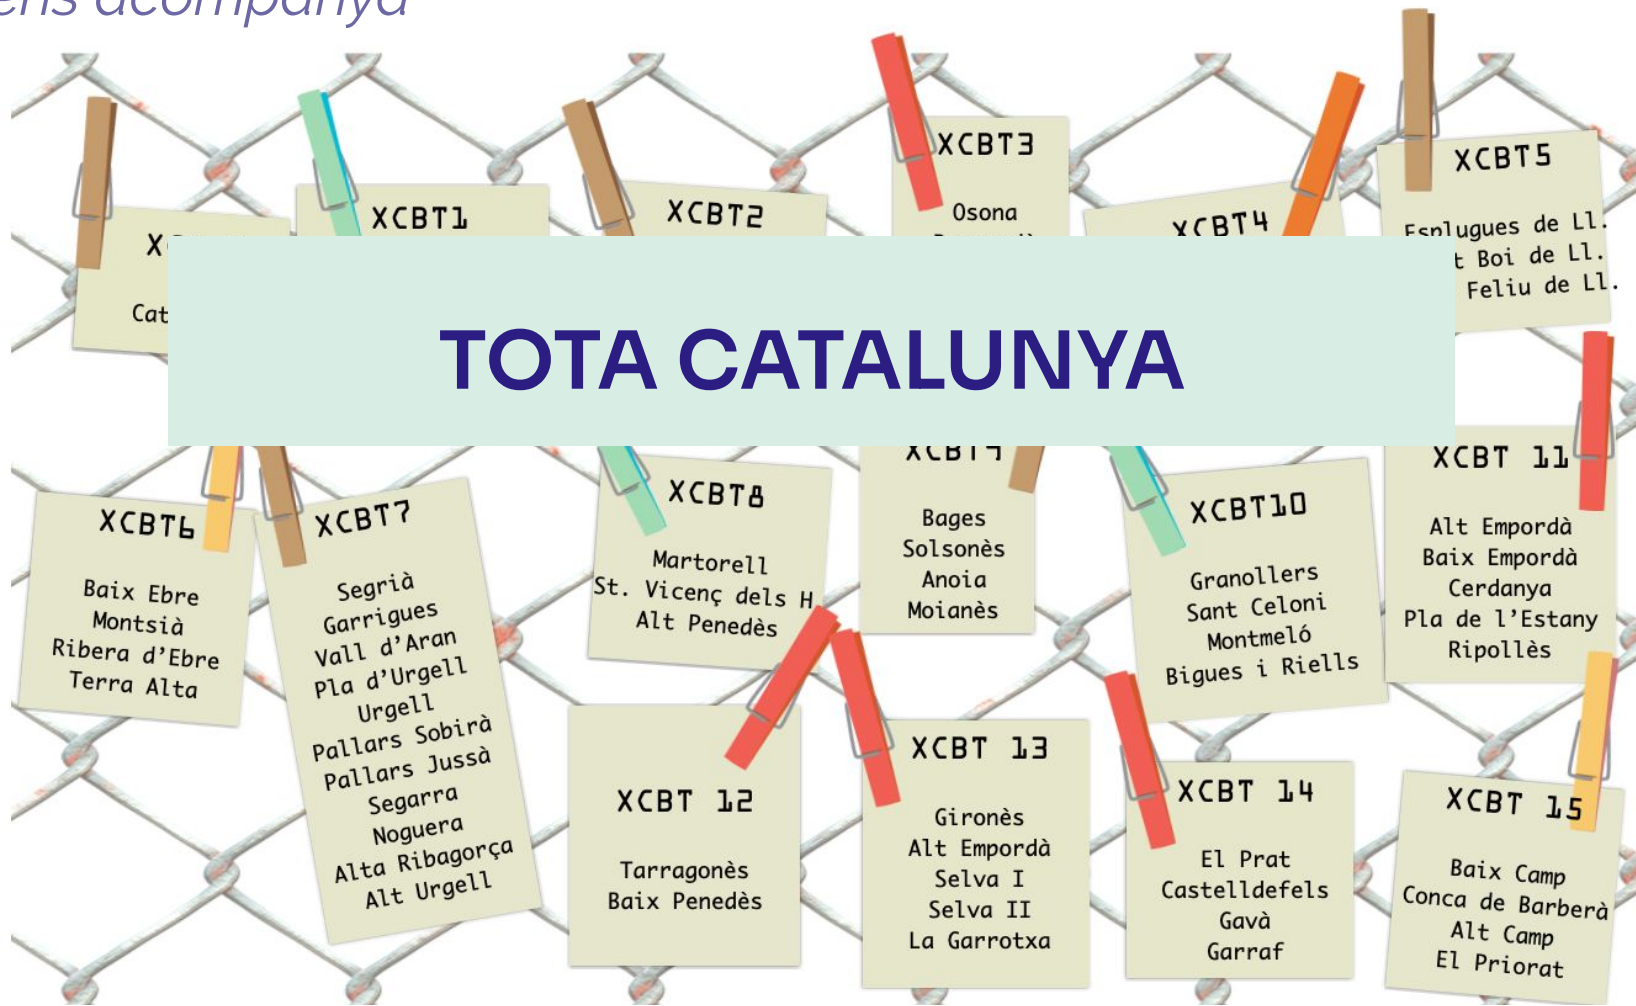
ens acompanya

X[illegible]
Cat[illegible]

XCBT1

XCBT2

XCBT3
Osona
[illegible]

XCBT4

XCBT5
Esplugues de Ll.
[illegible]t Boi de Ll.
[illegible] Feliu de Ll.

TOTA CATALUNYA

XCBT6
Baix Ebre
Montsià
Ribera d'Ebre
Terra Alta

XCBT7
Segrià
Garrigues
Vall d'Aran
Pla d'Urgell
Urgell
Pallars Sobirà
Pallars Jussà
Segarra
Noguera
Alta Ribagorça
Alt Urgell

XCBT8
Martorell
St. Vicenç dels H
Alt Penedès

XCBT9
Bages
Solsonès
Anoia
Moianès

XCBT10
Granollers
Sant Celoni
Montmeló
Bigues i Riells

XCBT 11
Alt Empordà
Baix Empordà
Cerdanya
Pla de l'Estany
Ripollès

XCBT 12
Tarragonès
Baix Penedès

XCBT 13
Gironès
Alt Empordà
Selva I
Selva II
La Garrotxa

XCBT 14
El Prat
Castelldefels
Gavà
Garraf

XCBT 15
Baix Camp
Conca de Barberà
Alt Camp
El Priorat